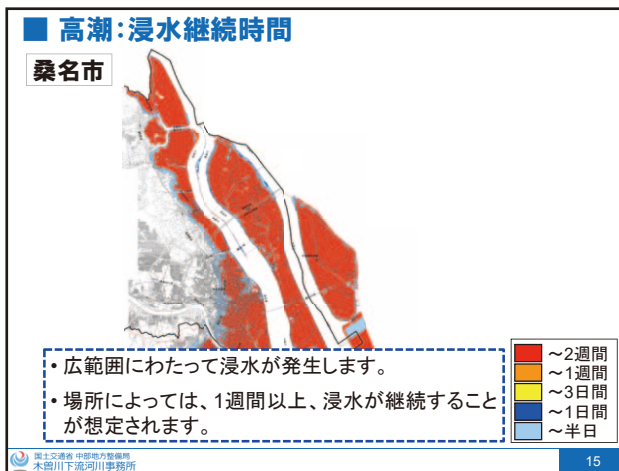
■ 高潮:浸水継続時間

桑名市

• 広範囲にわたって浸水が発生します。

• 場所によっては、1週間以上、浸水が継続することが想定されます。

| | |
|---|---|
| | ～2週間 |
| | ～1週間 |
| | ～3日間 |
| | ～1日間 |
| | ～半日 |

国土交通省 中部地方整備局
木曽川下流河川事務所

15